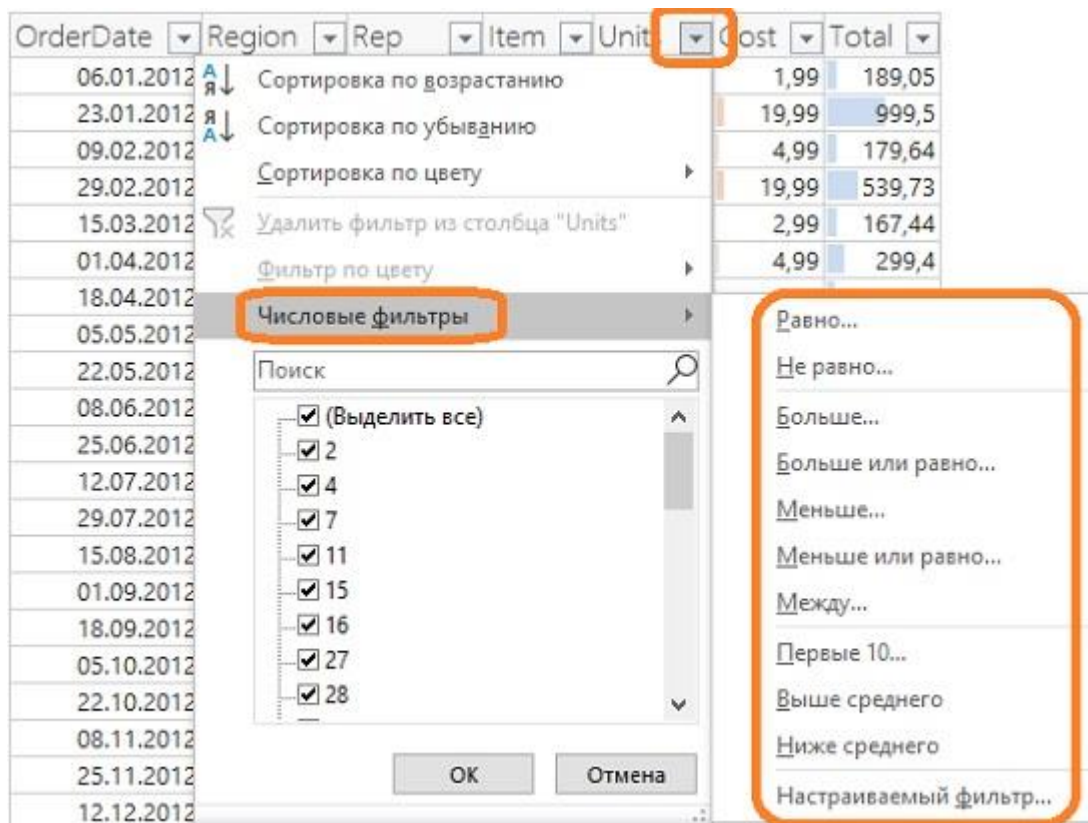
| OrderDate | Region | Rep | Item | Units | Cost | Total |
|---|---|---|---|---|---|---|
| 06.01.2012 | | | | | 1,99 | 189,05 |
| 23.01.2012 | | | | | 19,99 | 999,5 |
| 09.02.2012 | | | | | 4,99 | 179,64 |
| 29.02.2012 | | | | | 19,99 | 539,73 |
| 15.03.2012 | | | | | 2,99 | 167,44 |
| 01.04.2012 | | | | | 4,99 | 299,4 |
| 18.04.2012 | | | | | | |
| 05.05.2012 | | | | | | |
| 22.05.2012 | | | | | | |
| 08.06.2012 | | | | | | |
| 25.06.2012 | | | | | | |
| 12.07.2012 | | | | | | |
| 29.07.2012 | | | | | | |
| 15.08.2012 | | | | | | |
| 01.09.2012 | | | | | | |
| 18.09.2012 | | | | | | |
| 05.10.2012 | | | | | | |
| 22.10.2012 | | | | | | |
| 08.11.2012 | | | | | | |
| 25.11.2012 | | | | | | |
| 12.12.2012 | | | | | | |

Сортировка по возрастанию
Сортировка по убыванию
Сортировка по цвету
Удалить фильтр из столбца "Units"
Фильтр по цвету
Числовые фильтры
Поиск
(Выделить все)
2
4
7
11
15
16
27
28
ОК
Отмена

Равно...
Не равно...
Больше...
Больше или равно...
Меньше...
Меньше или равно...
Между...
Первые 10...
Выше среднего
Ниже среднего
Настраиваемый фильтр...